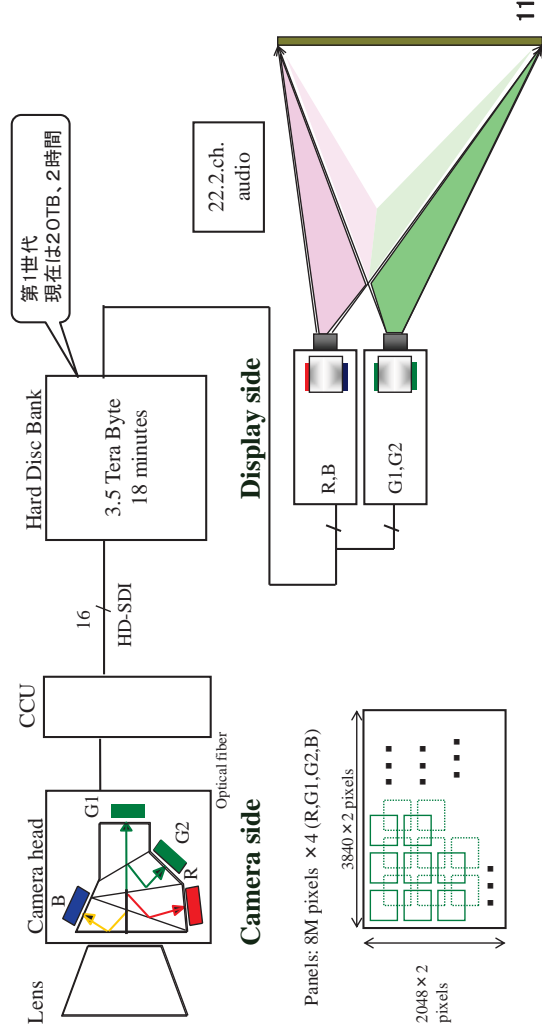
11

第1世代
現在は20TB、2時間

22.2.ch.
audio

Hard Disc Bank

3.5 Tera Byte
18 minutes

Display side

R,B

G1,G2

16

HD-SDI

CCU

Optical fiber

Camera head

G1

G2

B

R

Lens

Camera side

Panels: 8M pixels ×4 (R,G1,G2,B)

3840×2 pixels

2048×2 pixels